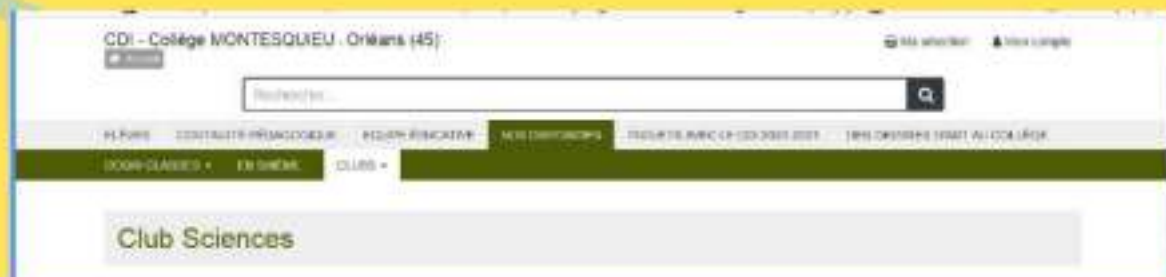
CDI - Collège MONTESQUIEU . Orléans (45)
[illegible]

Ma sélection   Mon compte

Rechercher...

PLPORT   CONTINUITÉ PÉDAGOGIQUE   ÉQUIPE ÉDUCATIVE   NOS CRÉATIONS   PROJETS AVEC LE CDI 2020-2021   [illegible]

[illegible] CLASSES ▾   EN 3ÈME   CLUBS ▾

Club Sciences